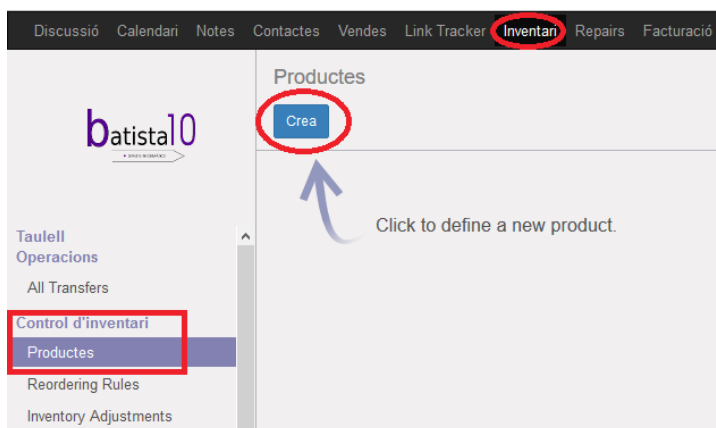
Discussió Calendari Notes Contactes Vendes Link Tracker Inventari Repairs Facturació

batista10

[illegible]

Productes

Crea

Click to define a new product.

Taulell

Operacions

All Transfers

Control d'inventari

Productes

Reordering Rules

Inventory Adjustments